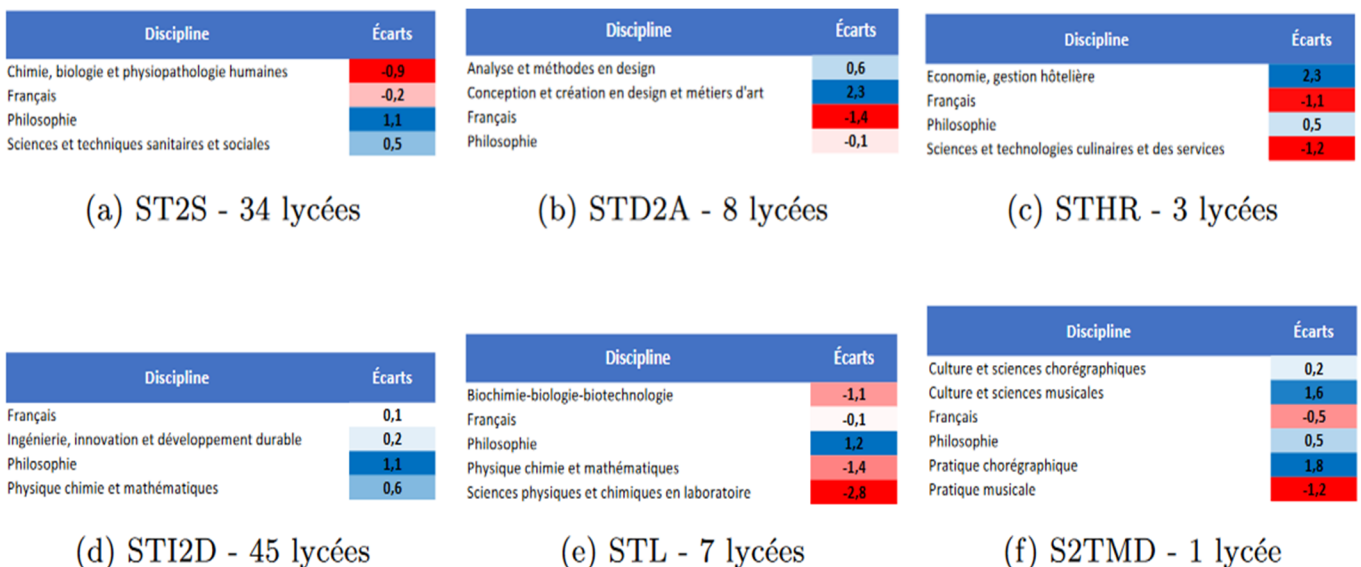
| Discipline | Écarts |
|---|---|
| Chimie, biologie et physiopathologie humaines | -0,9 |
| Français | -0,2 |
| Philosophie | 1,1 |
| Sciences et techniques sanitaires et sociales | 0,5 |

(a) ST2S - 34 lycées

| Discipline | Écarts |
|---|---|
| Analyse et méthodes en design | 0,6 |
| Conception et création en design et métiers d'art | 2,3 |
| Français | -1,4 |
| Philosophie | -0,1 |

(b) STD2A - 8 lycées

| Discipline | Écarts |
|---|---|
| Economie, gestion hôtelière | 2,3 |
| Français | -1,1 |
| Philosophie | 0,5 |
| Sciences et technologies culinaires et des services | -1,2 |

(c) STHR - 3 lycées

| Discipline | Écarts |
|---|---|
| Français | 0,1 |
| Ingénierie, innovation et développement durable | 0,2 |
| Philosophie | 1,1 |
| Physique chimie et mathématiques | 0,6 |

(d) STI2D - 45 lycées

| Discipline | Écarts |
|---|---|
| Biochimie-biologie-biotechnologie | -1,1 |
| Français | -0,1 |
| Philosophie | 1,2 |
| Physique chimie et mathématiques | -1,4 |
| Sciences physiques et chimiques en laboratoire | -2,8 |

(e) STL - 7 lycées

| Discipline | Écarts |
|---|---|
| Culture et sciences chorégraphiques | 0,2 |
| Culture et sciences musicales | 1,6 |
| Français | -0,5 |
| Philosophie | 0,5 |
| Pratique chorégraphique | 1,8 |
| Pratique musicale | -1,2 |

(f) S2TMD - 1 lycée